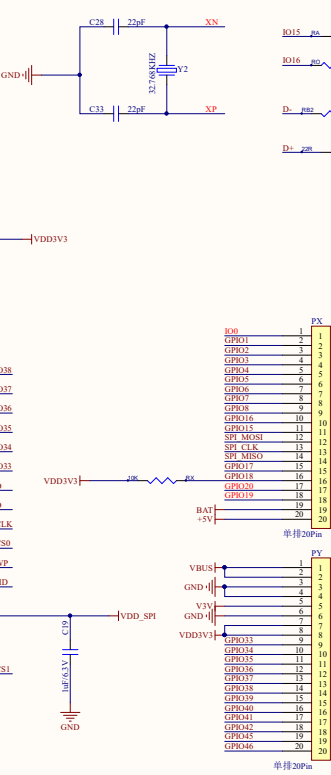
C28 22pF XN
GND
32.768KHZ Y2
C33 22pF XP
IO15 IO16 D- D+
VDD3V3

PX
IO0 1
GPIO1 2
GPIO2 3
GPIO3 4
GPIO4 5
GPIO5 6
GPIO6 7
GPIO7 8
GPIO8 9
GPIO16 10
GPIO15 11
SPI_MOSI 12
SPI_CLK 13
SPI_MISO 14
GPIO17 15
GPIO18 16
GPIO20 17
GPIO19 18
BAT 19
+5V 20
VDD3V3 10K RX
单排20Pin

PY
VBUS 1 2
GND 3 4
V3V 5
GND 6 7
VDD3V3 8
GPIO33 9
GPIO34 10
GPIO35 11
GPIO36 12
GPIO37 13
GPIO38 14
GPIO39 15
GPIO40 16
GPIO41 17
GPIO42 18
GPIO45 19
GPIO46 20
单排20Pin
VDD_SPI
C19
1uF/6.3V
GND